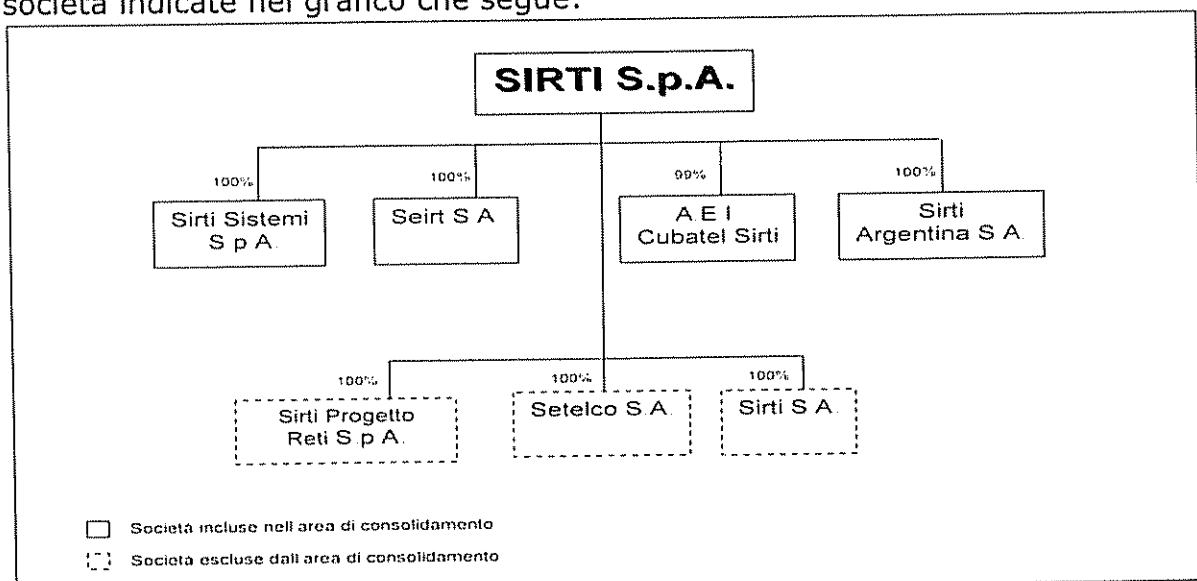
società indicate nel grafico che segue.

SIRTI S.p.A.

100%

Sirti Sistemi S p A.

100%

Seirt S A

99%

A.E I Cubatel Sirti

100%

Sirti Argentina S A.

100%

Sirti Progetto Reti S p A.

100%

Setelco S A.

100%

Sirti S A.

Società incluse nell area di consolidamento

Società escluse dall area di consolidamento